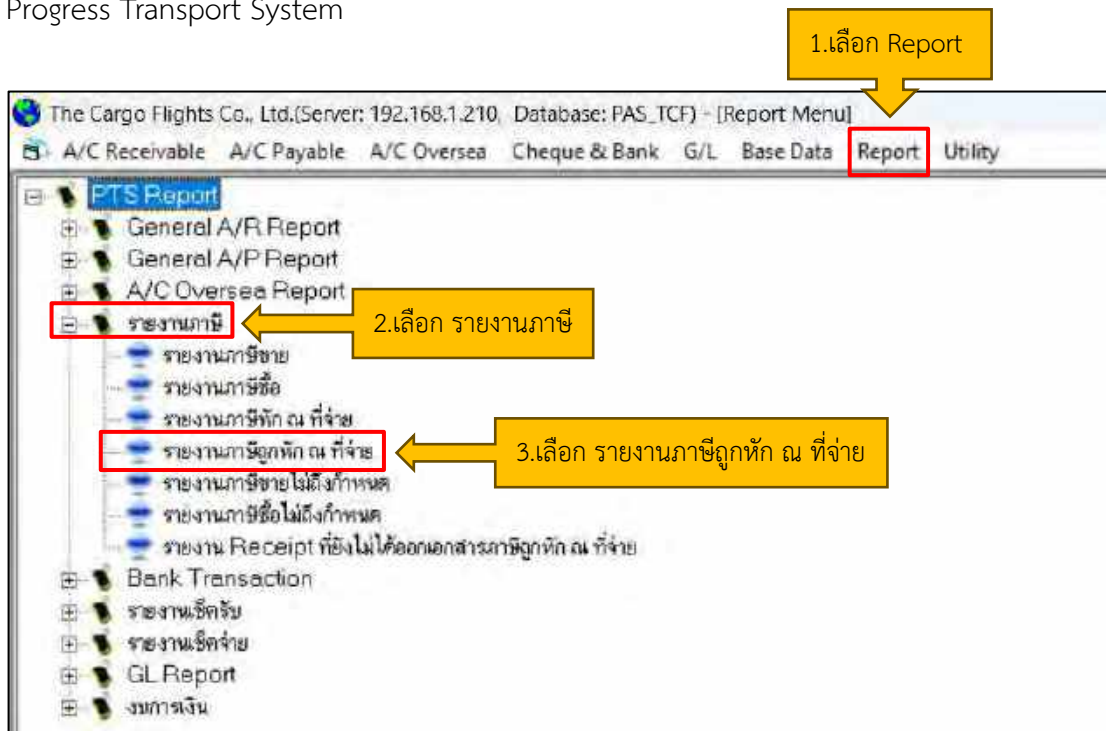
Progress Transport System

1.เลือก Report

The Cargo Flights Co., Ltd.(Server: 192.168.1.210, Database: PAS_TCF) - [Report Menu]

A/C Receivable A/C Payable A/C Oversea Cheque & Bank G/L Base Data Report Utility

PTS Report
General A/R Report
General A/P Report
A/C Oversea Report
รายงานภาษี
รายงานภาษีขาย
รายงานภาษีซื้อ
รายงานภาษีหัก ณ ที่จ่าย
รายงานภาษีถูกหัก ณ ที่จ่าย
รายงานภาษีขายไม่ถึงกำหนด
รายงานภาษีซื้อไม่ถึงกำหนด
รายงาน Receipt ที่ยังไม่ได้ออกเอกสารภาษีถูกหัก ณ ที่จ่าย
Bank Transaction
รายงานเช็ครับ
รายงานเช็คจ่าย
GL Report
งบการเงิน

2.เลือก รายงานภาษี

3.เลือก รายงานภาษีถูกหัก ณ ที่จ่าย